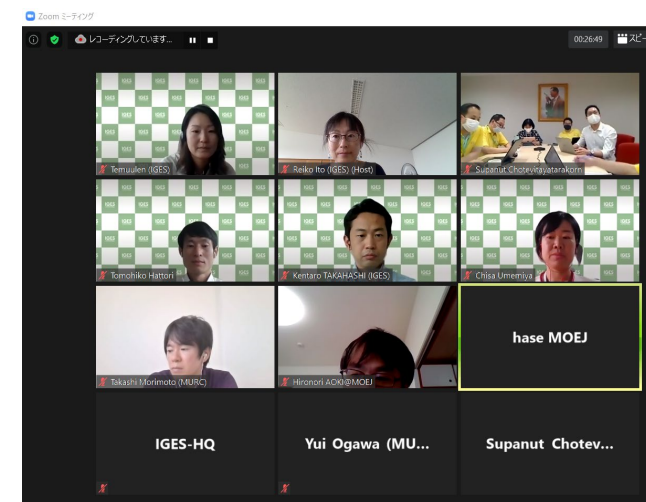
Zoom ミーティング

レコーディングしています...

00:26:49

スピー

Temuulen (IGES)

Reiko Ito (IGES) (Host)

Supanut Chotevitayatarakorn

Tomohiko Hattori

Kentaro TAKAHASHI (IGES)

Chisa Umemiya

Takashi Morimoto (MURC)

Hironori AOKI@MOEJ

hase MOEJ

IGES-HQ

Yui Ogawa (MU...

Supanut Chotev...